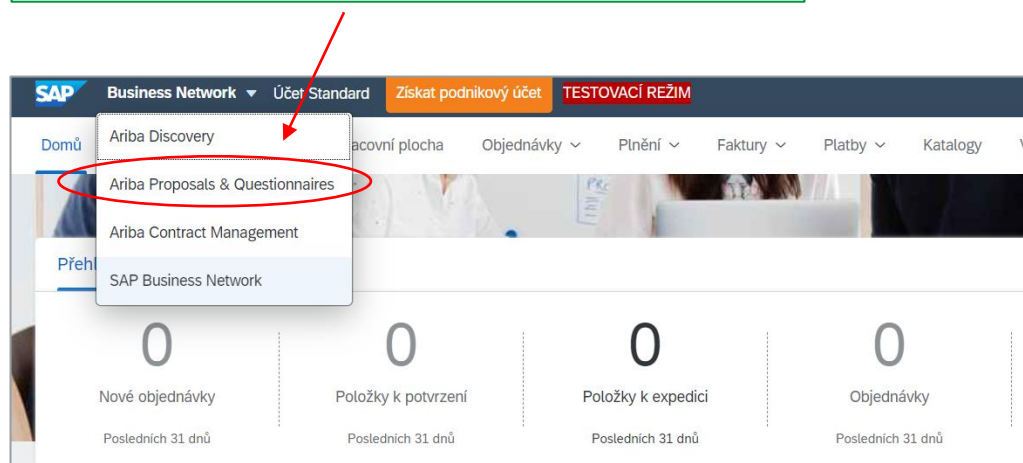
SAP Business Network Účet Standard Získat podnikový účet TESTOVACÍ REŽIM

Domů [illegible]acovní plocha Objednávky Plnění Faktury Platby Katalogy

Ariba Discovery
Ariba Proposals & Questionnaires
Ariba Contract Management
SAP Business Network

Přehl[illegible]

0
Nové objednávky
Posledních 31 dnů

0
Položky k potvrzení
Posledních 31 dnů

0
Položky k expedici
Posledních 31 dnů

0
Objednávky
Posledních 31 dnů